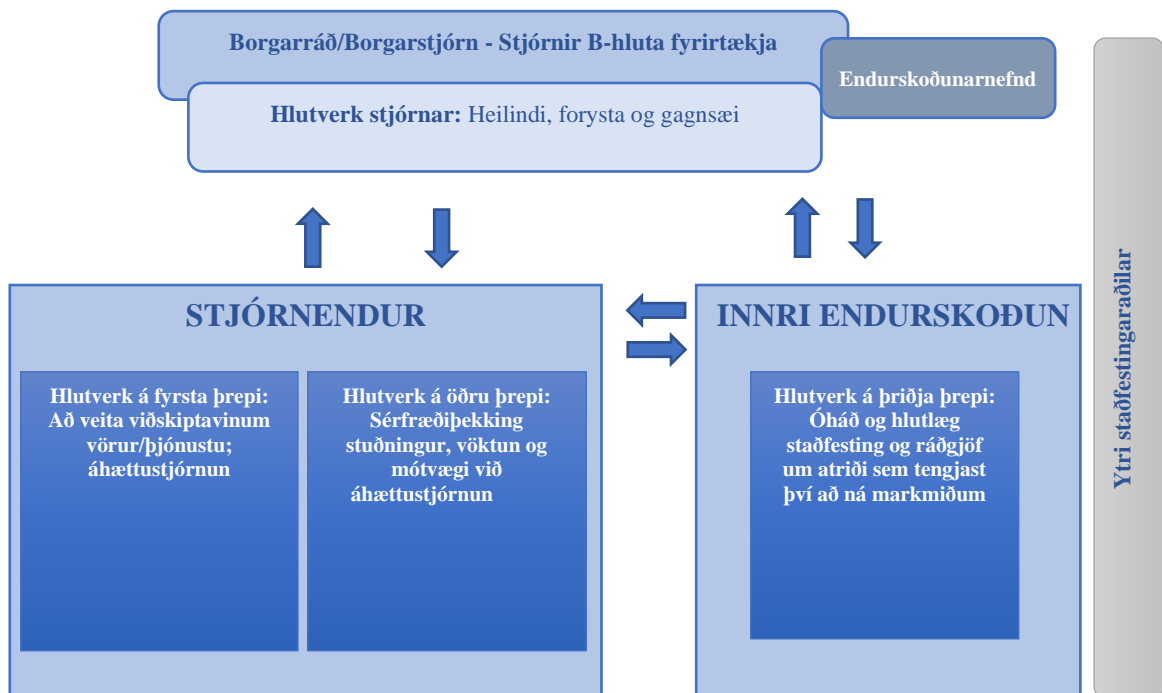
Borgarráð/Borgarstjórn - Stjórnir B-hluta fyrirtækja

Hlutverk stjórnar: Heilindi, forysta og gagnsæi

Endurskoðunarnefnd

STJÓRNENDUR

Hlutverk á fyrsta þrepi: Að veita viðskiptavinum vörur/þjónustu; áhættustjórnun

Hlutverk á öðru þrepi: Sérfræðiþekking stuðningur, vöktun og mótvægi við áhættustjórnun

INNRI ENDURSKOÐUN

Hlutverk á þriðja þrepi: Óháð og hlutlæg staðfesting og ráðgjöf um atriði sem tengjast því að ná markmiðum

Ytri staðfestingaraðilar